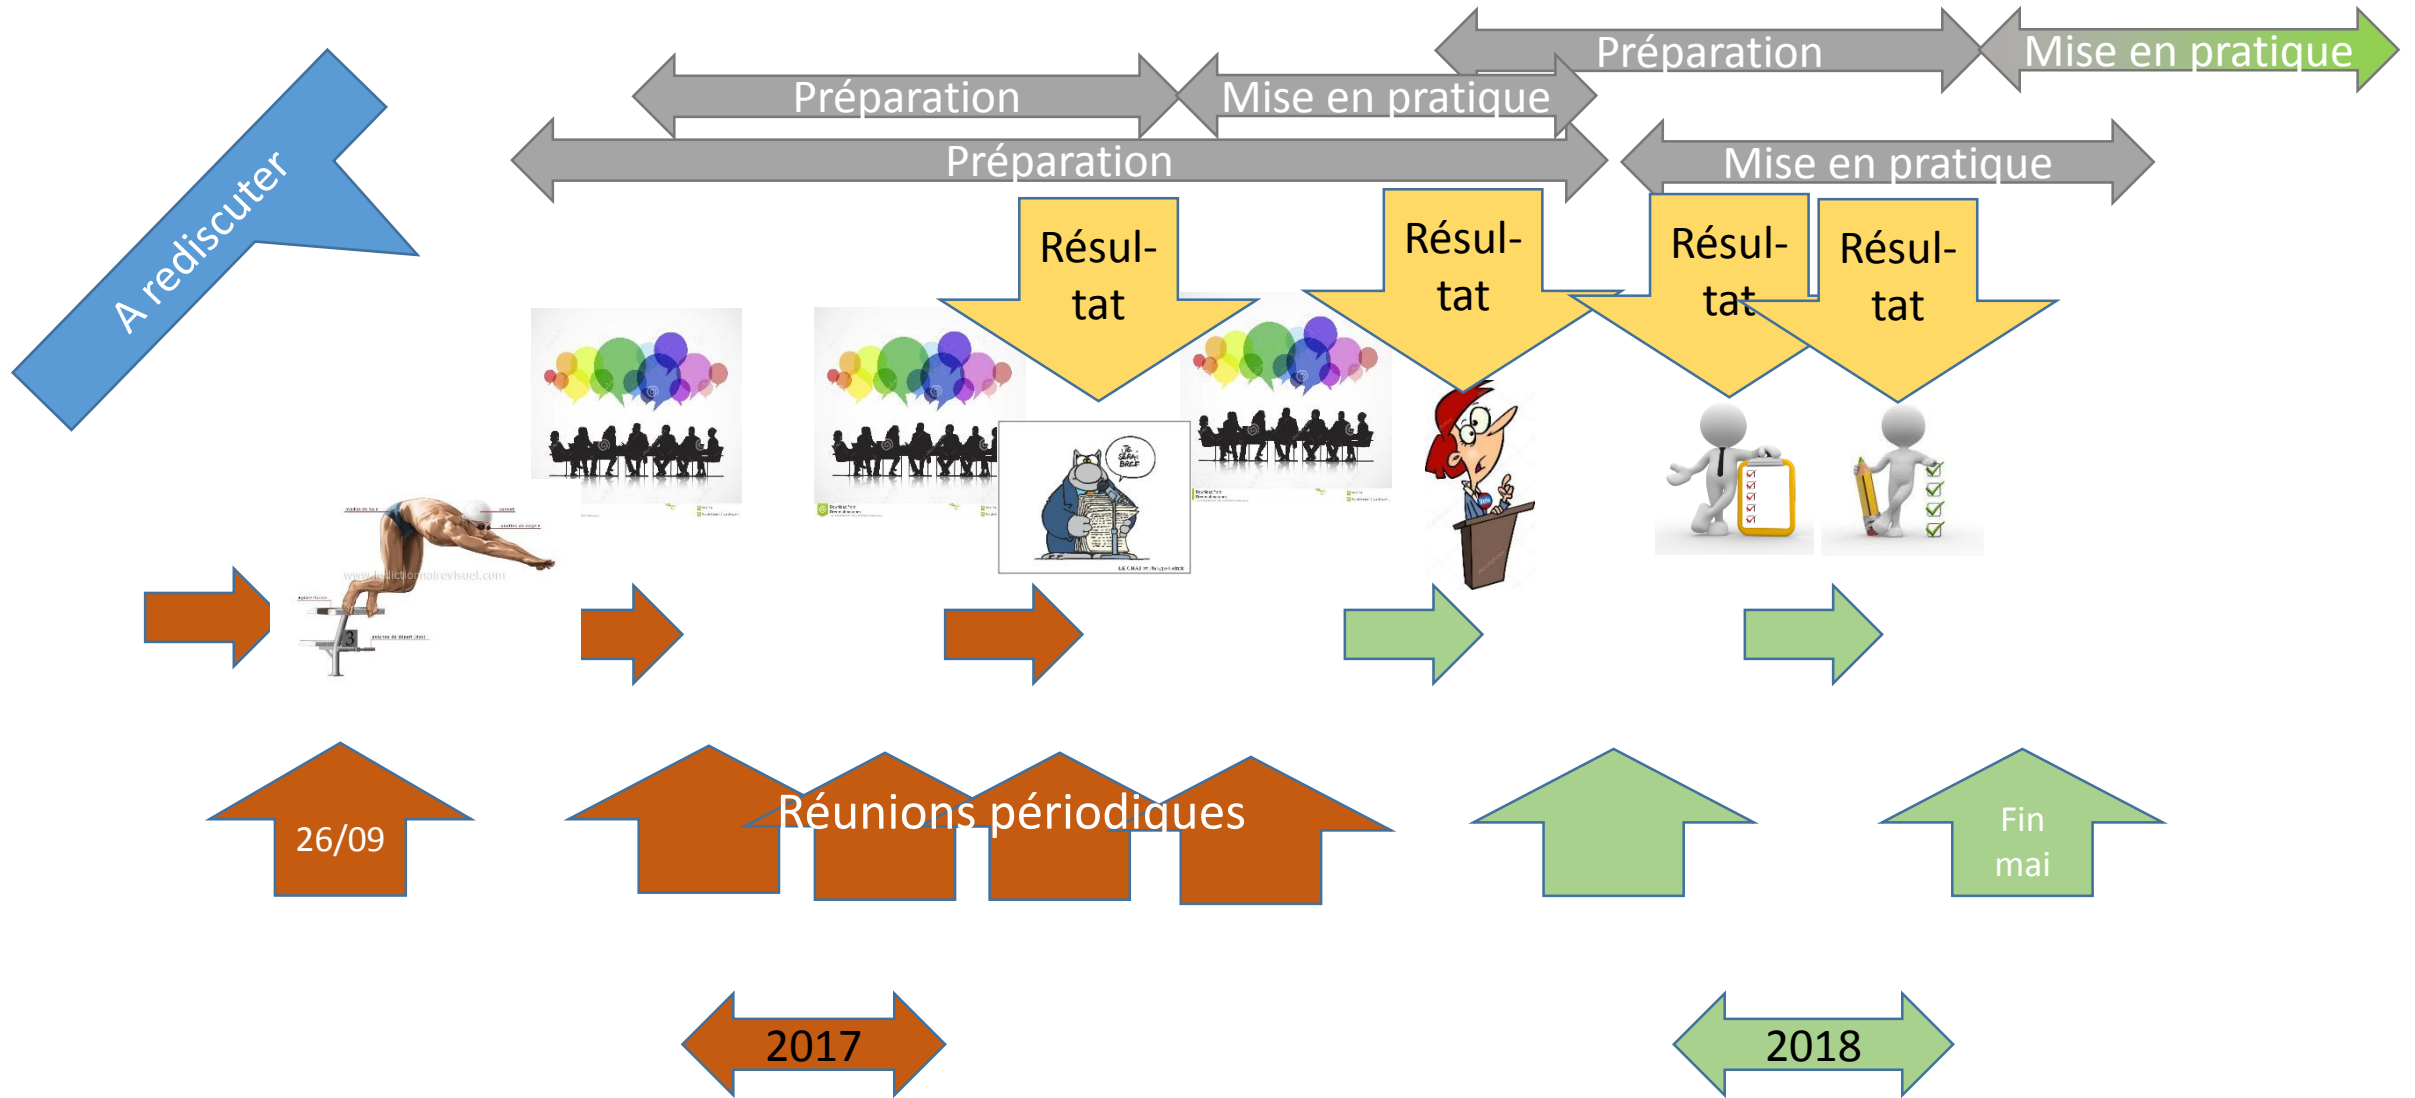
Préparation

Mise en pratique

Préparation

Mise en pratique

Préparation

Mise en pratique

A rediscuter

Résul-tat

Résul-tat

Résul-tat

Résul-tat

Je serai bref

26/09

Réunions périodiques

Fin mai

2017

2018